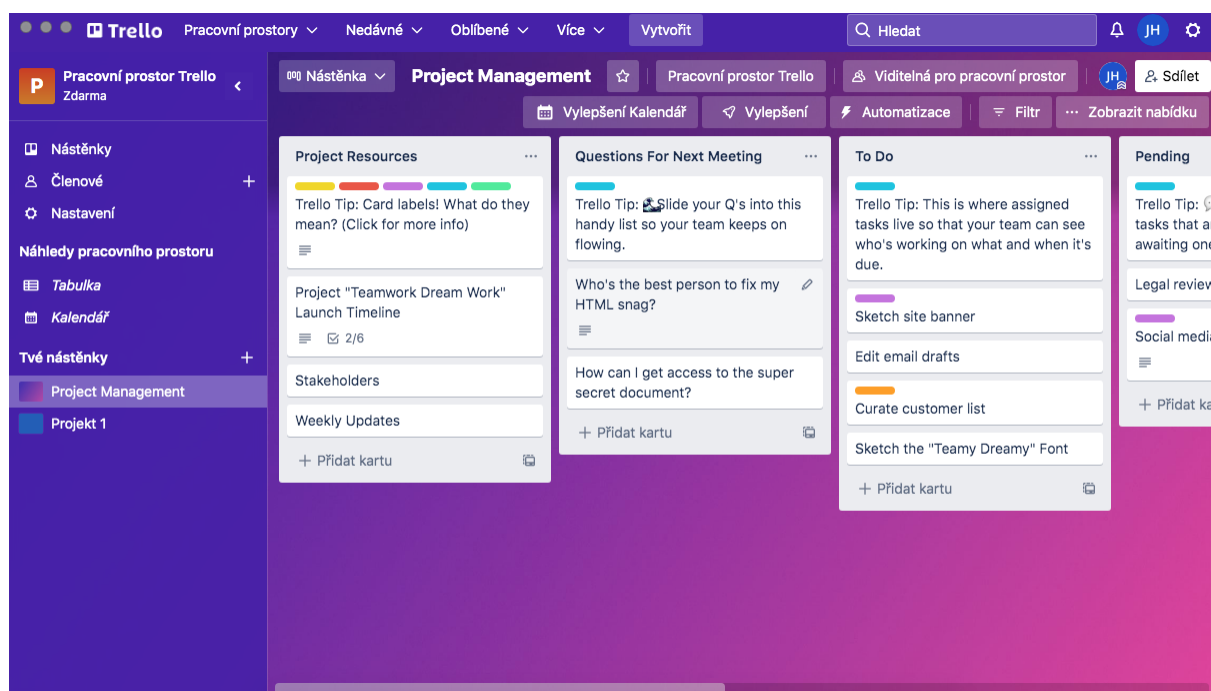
Trello Pracovní prostory Nedávné Oblíbené Více Vytvořit Hledat JH

P Pracovní prostor Trello
Zdarma

Nástěnky
Členové
Nastavení
Náhledy pracovního prostoru
Tabulka
Kalendář
Tvé nástěnky
Project Management
Projekt 1

Nástěnka Project Management Pracovní prostor Trello Viditelná pro pracovní prostor JH Sdílet
Vylepšení Kalendář Vylepšení Automatizace Filtr Zobrazit nabídku

Project Resources
Trello Tip: Card labels! What do they mean? (Click for more info)
Project "Teamwork Dream Work" Launch Timeline
2/6
Stakeholders
Weekly Updates
Přidat kartu

Questions For Next Meeting
Trello Tip: Slide your Q's into this handy list so your team keeps on flowing.
Who's the best person to fix my HTML snag?
How can I get access to the super secret document?
Přidat kartu

To Do
Trello Tip: This is where assigned tasks live so that your team can see who's working on what and when it's due.
Sketch site banner
Edit email drafts
Curate customer list
Sketch the "Teamy Dreamy" Font
Přidat kartu

Pending
Trello Tip: tasks that a awaiting one
Legal review
Social medi
Přidat ka